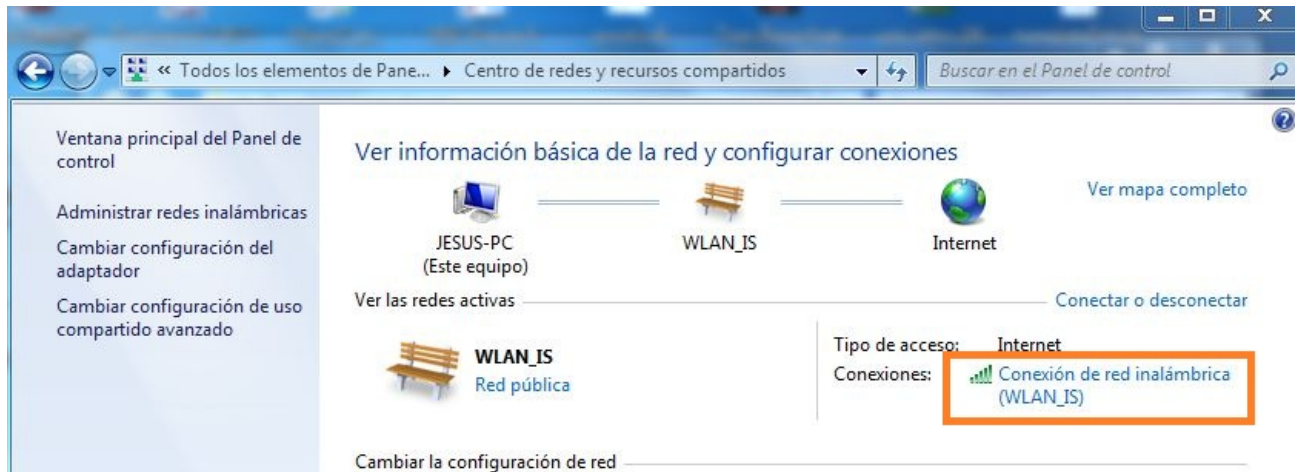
« Todos los elementos de Pane... ▸ Centro de redes y recursos compartidos

Buscar en el Panel de control

Ventana principal del Panel de control

Administrar redes inalámbricas

Cambiar configuración del adaptador

Cambiar configuración de uso compartido avanzado

Ver información básica de la red y configurar conexiones

Ver mapa completo

JESUS-PC
(Este equipo)

WLAN_IS

Internet

Ver las redes activas

Conectar o desconectar

WLAN_IS
Red pública

Tipo de acceso: Internet
Conexiones: Conexión de red inalámbrica (WLAN_IS)

Cambiar la configuración de red